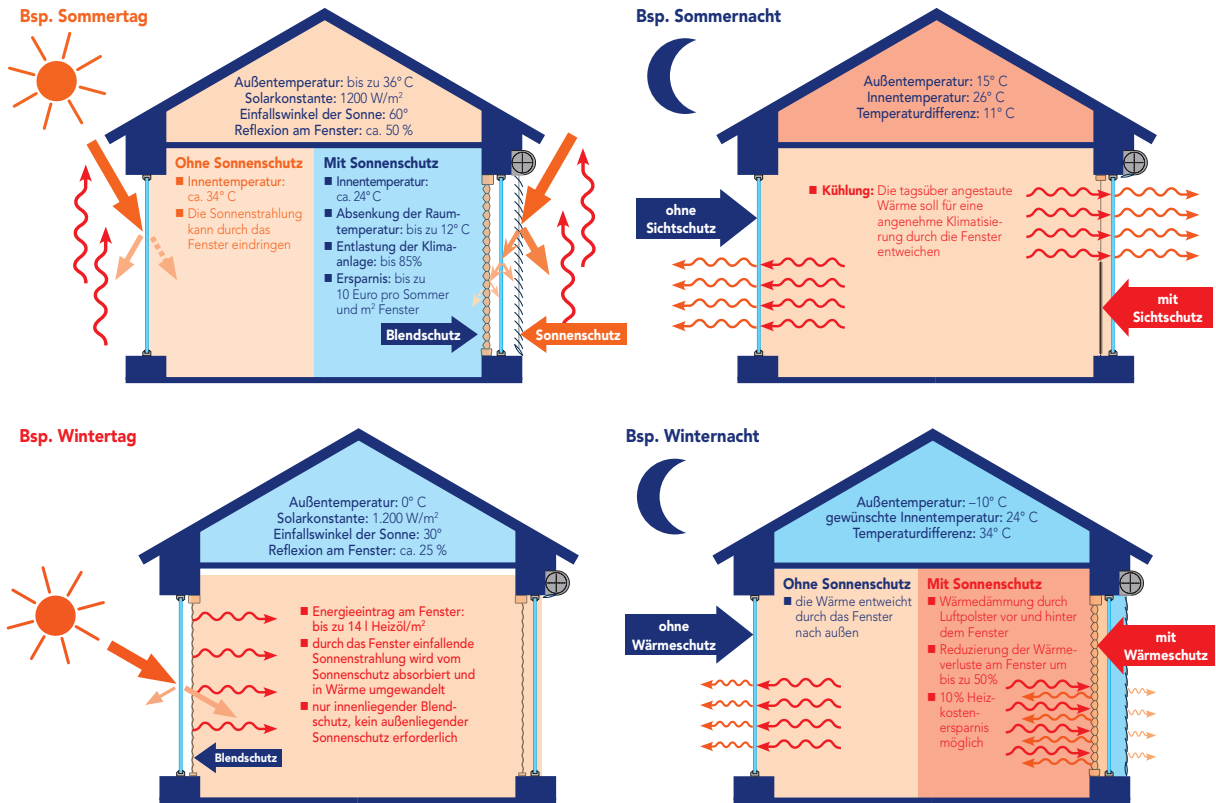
Bsp. Sommertag

Außentemperatur: bis zu 36° C
Solarkonstante: 1200 W/m²
Einfallswinkel der Sonne: 60°
Reflexion am Fenster: ca. 50 %

Ohne Sonnenschutz
■ Innentemperatur: ca. 34° C
■ Die Sonnenstrahlung kann durch das Fenster eindringen

Mit Sonnenschutz
■ Innentemperatur: ca. 24° C
■ Absenkung der Raumtemperatur: bis zu 12° C
■ Entlastung der Klimaanlage: bis 85%
■ Ersparnis: bis zu 10 Euro pro Sommer und m² Fenster

Blendschutz

Sonnenschutz

Bsp. Sommernacht

Außentemperatur: 15° C
Innentemperatur: 26° C
Temperaturdifferenz: 11° C

ohne Sichtschutz

■ Kühlung: Die tagsüber angestaute Wärme soll für eine angenehme Klimatisierung durch die Fenster entweichen

mit Sichtschutz

Bsp. Wintertag

Außentemperatur: 0° C
Solarkonstante: 1.200 W/m²
Einfallswinkel der Sonne: 30°
Reflexion am Fenster: ca. 25 %

■ Energieeintrag am Fenster: bis zu 14 l Heizöl/m²
■ durch das Fenster einfallende Sonnenstrahlung wird vom Sonnenschutz absorbiert und in Wärme umgewandelt
■ nur innenliegender Blendschutz, kein außenliegender Sonnenschutz erforderlich

Blendschutz

Bsp. Winternacht

Außentemperatur: –10° C
gewünschte Innentemperatur: 24° C
Temperaturdifferenz: 34° C

ohne Wärmeschutz

Ohne Sonnenschutz
■ die Wärme entweicht durch das Fenster nach außen

Mit Sonnenschutz
■ Wärmedämmung durch Luftpolster vor und hinter dem Fenster
■ Reduzierung der Wärmeverluste am Fenster um bis zu 50%
■ 10% Heizkostenersparnis möglich

mit Wärmeschutz